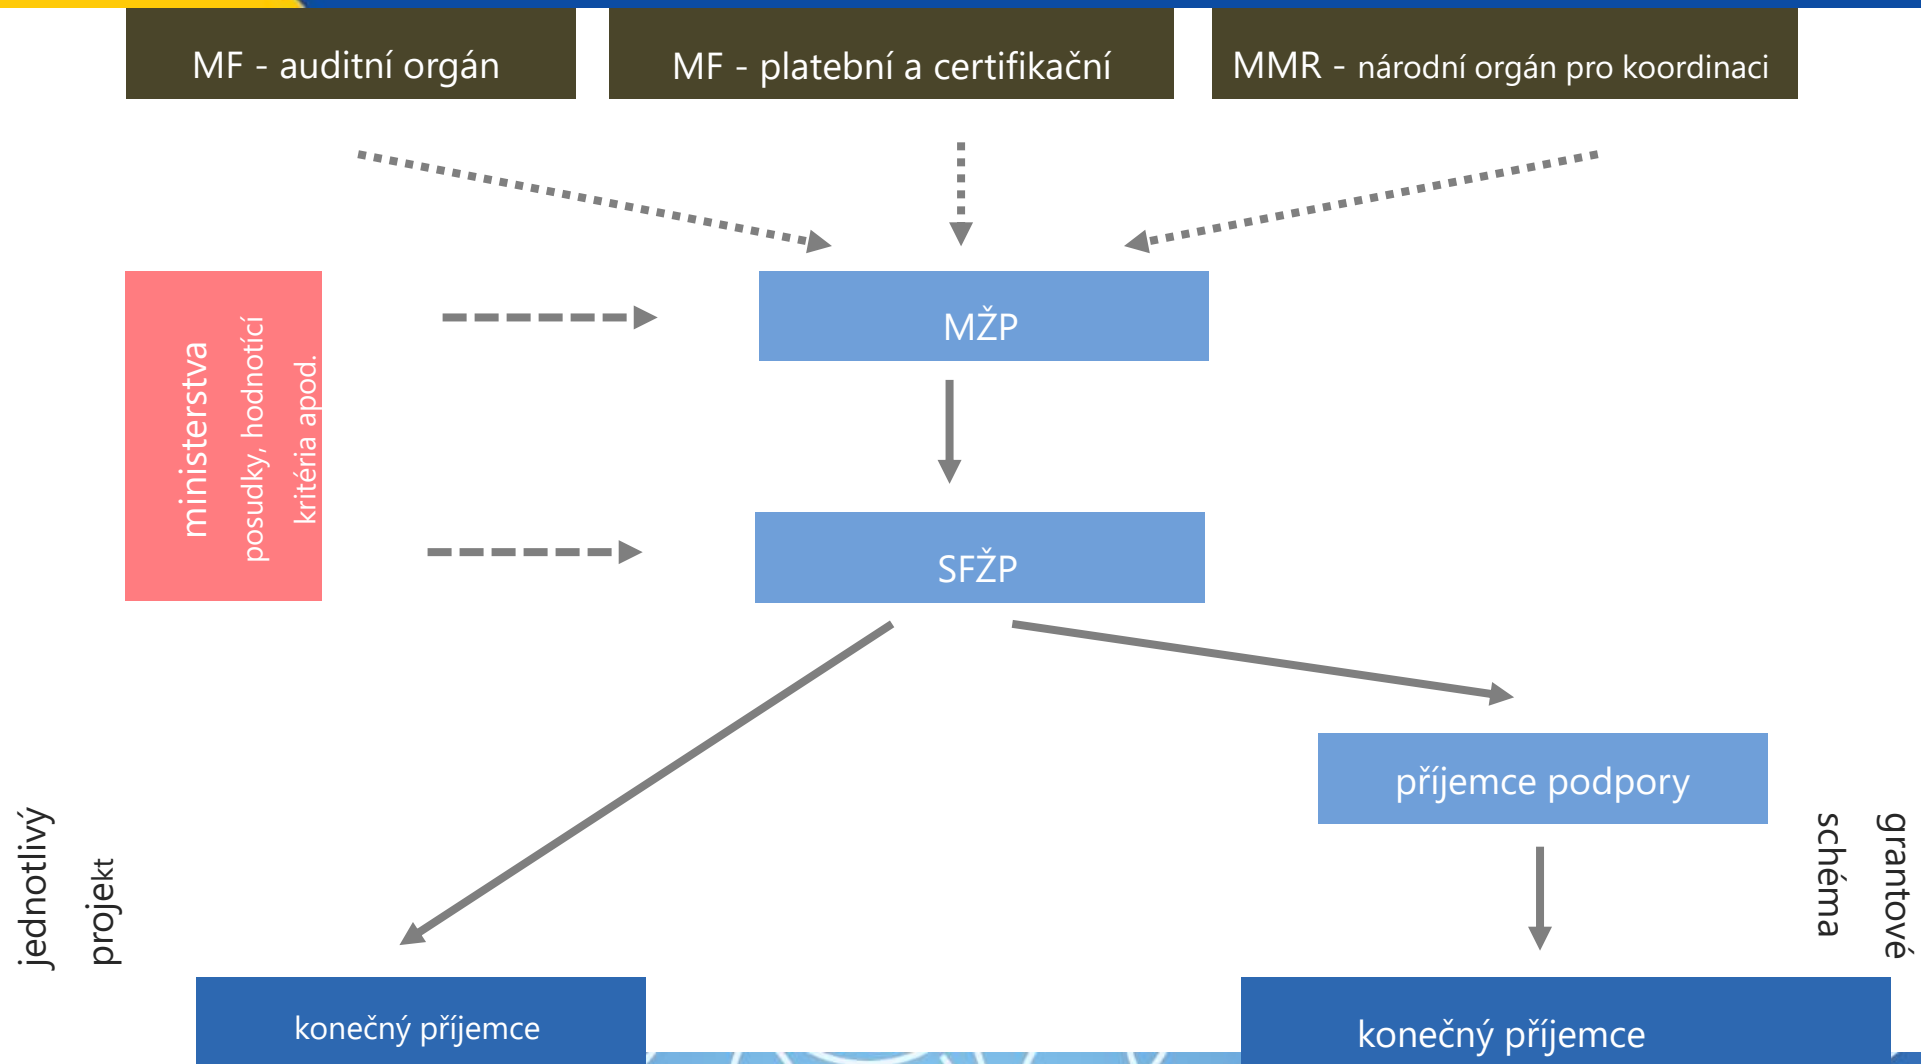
MF - auditní orgán

MF - platební a certifikační

MMR - národní orgán pro koordinaci

ministerstva
posudky, hodnotící kritéria apod.

MŽP

SFŽP

příjemce podpory

grantové schéma

jednotlivý projekt

konečný příjemce

konečný příjemce